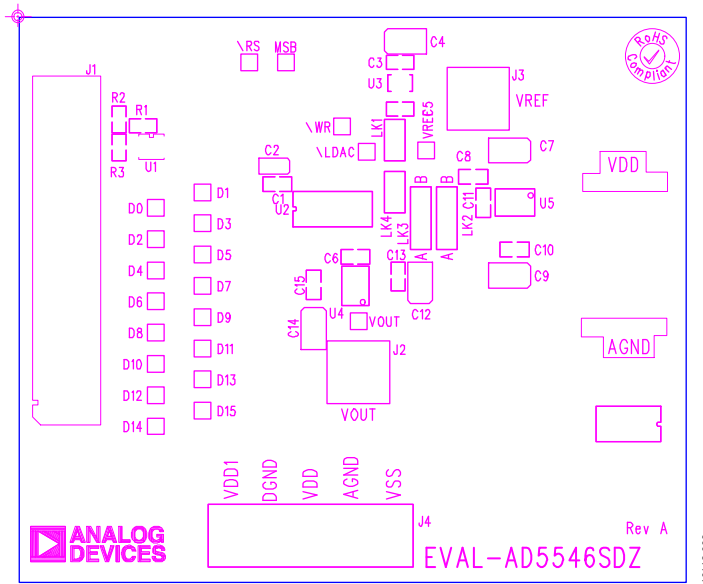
\RS MSB C4
C3
J1 U3 J3
R2 R1 VREF
VREF5
\WR LK1
R3 U1
\LDAC C7
C2 C8
VDD
C1
D1 B B C11 U5
D0 U2
D3 LK4 LK3 LK2
D2 C10
D5 A A
C6 C13
D4 C9
D7 C15
D6
D9 U4 C12
VOUT
D8
C14
D11 J2 AGND
D10
D13
D12
VOUT
D15
D14
VDD1 DGND VDD AGND VSS
J4
ANALOG DEVICES
Rev A
EVAL-AD5546SDZ
RoHS Compliant